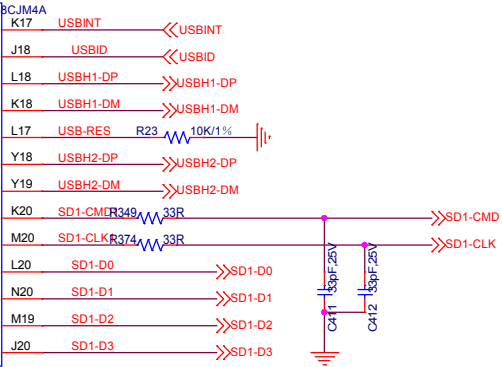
8CJM4A
K17 USBINT USBINT
J18 USBID USBID
L18 USBH1-DP USBH1-DP
K18 USBH1-DM USBH1-DM
L17 USB-RES R23 10K/1%
Y18 USBH2-DP USBH2-DP
Y19 USBH2-DM USBH2-DM
K20 SD1-CMD R349 33R SD1-CMD
M20 SD1-CLK R374 33R SD1-CLK
L20 SD1-D0 SD1-D0
N20 SD1-D1 SD1-D1
M19 SD1-D2 SD1-D2
J20 SD1-D3 SD1-D3
33pF,25V C411
33pF,25V C412